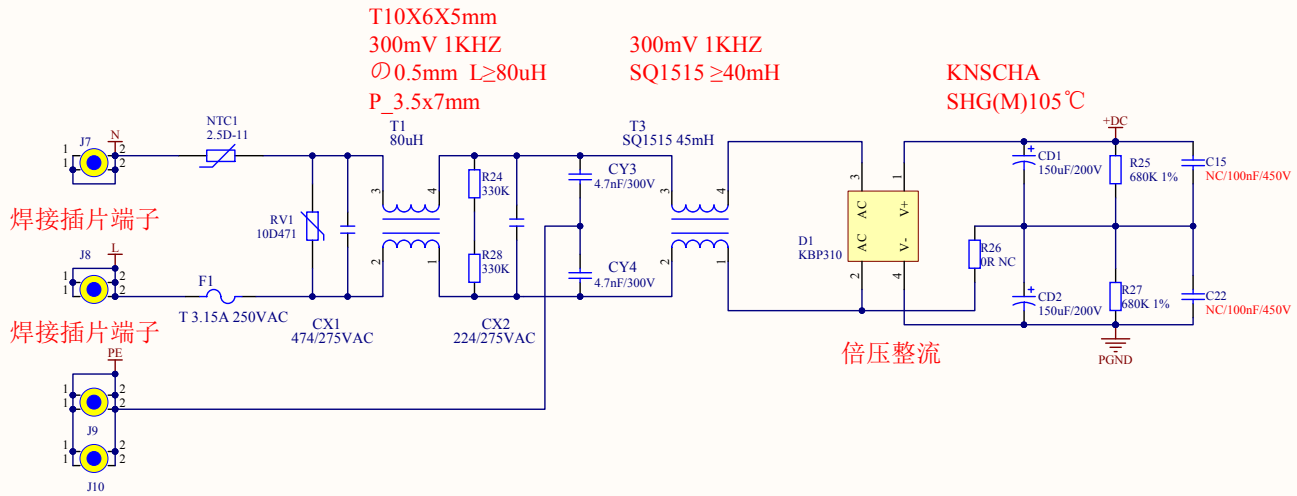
T10X6X5mm
300mV 1KHZ
の0.5mm L≥80uH
P_3.5x7mm

300mV 1KHZ
SQ1515 ≥40mH

KNSCHA
SHG(M)105℃

J7
1 1
N
2 2
NTC1
2.5D-11
T1
80uH
3 4
2 1
R24
330K
R28
330K
CY3
4.7nF/300V
CY4
4.7nF/300V
T3
SQ1515 45mH
4 3
2 1
D1
KBP310
3 1
AC V+
AC V-
2 4
+DC
CD1
150uF/200V
R25
680K 1%
C15
NC/100nF/450V
R26
0R NC
CD2
150uF/200V
R27
680K 1%
C22
NC/100nF/450V
PGND

焊接插片端子
RV1
10D471
J8
L
1 1
2 2
F1
T 3.15A 250VAC
CX1
474/275VAC
CX2
224/275VAC
焊接插片端子
倍压整流
PE
1 1
2 2
J9
1 1
2 2
J10